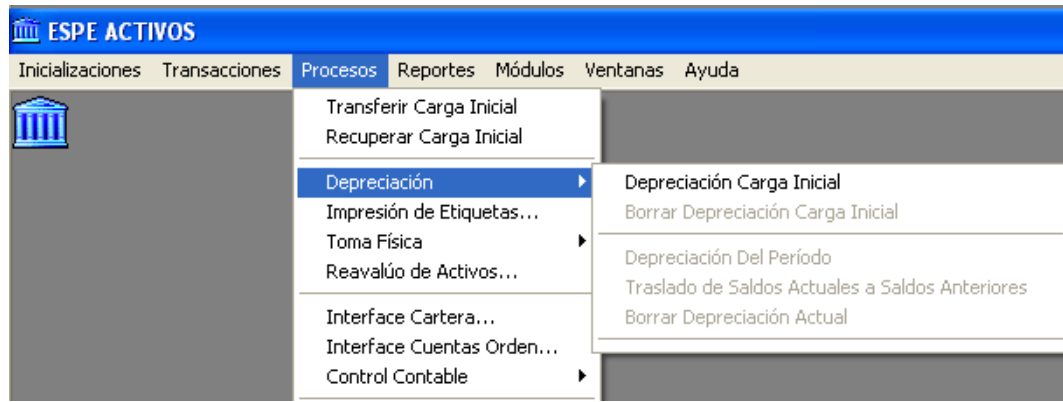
ESPE ACTIVOS

Inicializaciones Transacciones Procesos Reportes Módulos Ventanas Ayuda

Transferir Carga Inicial
Recuperar Carga Inicial

Depreciación
Impresión de Etiquetas...
Toma Física
Reavalúo de Activos...

Interface Cartera...
Interface Cuentas Orden...
Control Contable

Depreciación Carga Inicial
Borrar Depreciación Carga Inicial

Depreciación Del Período
Traslado de Saldos Actuales a Saldos Anteriores
Borrar Depreciación Actual